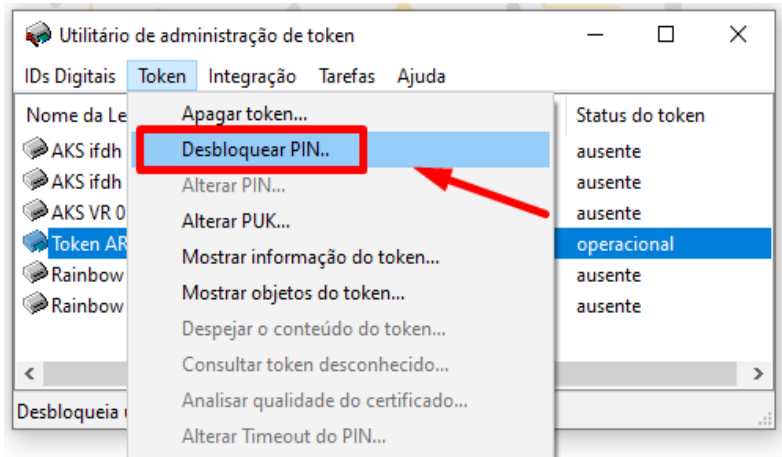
Utilitário de administração de token

IDs Digitais Token Integração Tarefas Ajuda

Nome da Le

AKS ifdh
AKS ifdh
AKS VR 0
Token AR
Rainbow
Rainbow

Apagar token...
Desbloquear PIN..
Alterar PIN...
Alterar PUK...
Mostrar informação do token...
Mostrar objetos do token...
Despejar o conteúdo do token...
Consultar token desconhecido...
Analisar qualidade do certificado...
Alterar Timeout do PIN...

Status do token
ausente
ausente
ausente
operacional
ausente
ausente

Desbloqueia